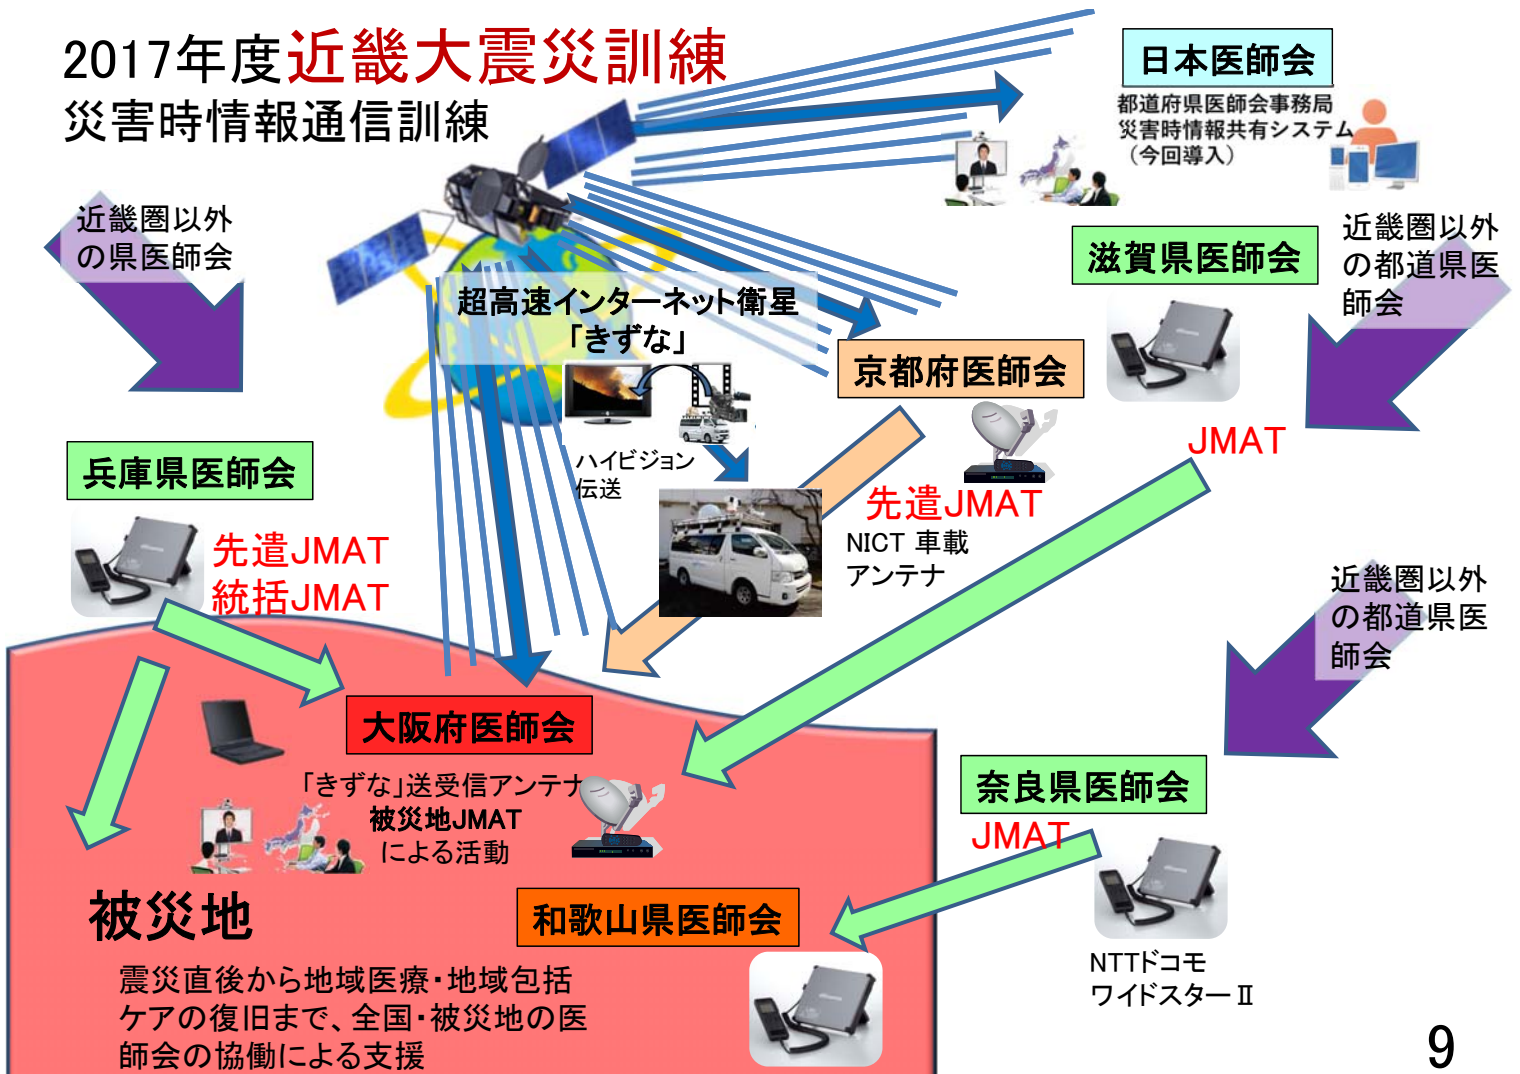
2017年度近畿大震災訓練
災害時情報通信訓練

日本医師会
都道府県医師会事務局
災害時情報共有システム
（今回導入）

近畿圏以外の県医師会

超高速インターネット衛星
「きずな」

滋賀県医師会

近畿圏以外の都道府県医師会

京都府医師会

ハイビジョン伝送

JMAT

兵庫県医師会

先遣JMAT
統括JMAT

先遣JMAT
NICT 車載アンテナ

近畿圏以外の都道府県医師会

大阪府医師会

「きずな」送受信アンテナ
被災地JMAT
による活動

奈良県医師会
JMAT

被災地

和歌山県医師会

震災直後から地域医療・地域包括ケアの復旧まで、全国・被災地の医師会の協働による支援

NTTドコモ
ワイドスターⅡ

9